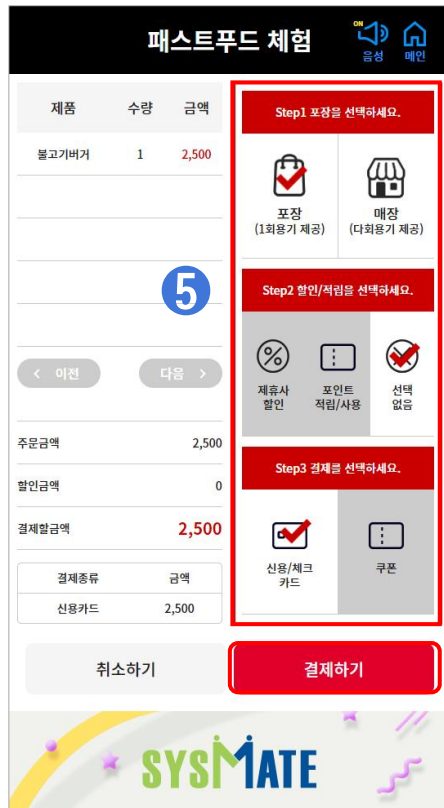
패스트푸드 체험

ON
음성
메인

| 제품 | 수량 | 금액 |
|---|---|---|
| 불고기버거 | 1 | 2,500 |

5

< 이전
다음 >

주문금액 2,500
할인금액 0
결제할금액 2,500

| 결제종류 | 금액 |
|---|---|
| 신용카드 | 2,500 |

Step1 포장을 선택하세요.

포장
(1회용기 제공)

매장
(다회용기 제공)

Step2 할인/적립을 선택하세요.

제휴사 할인

포인트 적립/사용

선택 없음

Step3 결제를 선택하세요.

신용/체크 카드

쿠폰

취소하기

결제하기

SYSMATE